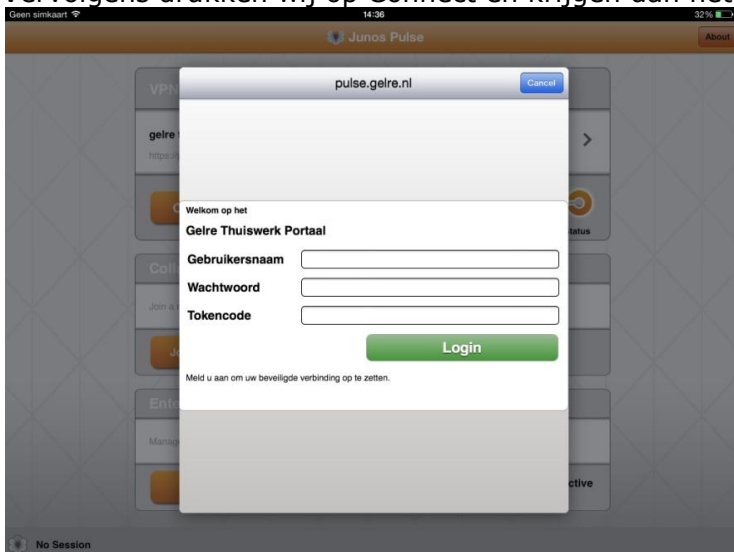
Vervolgens drukken wij op Connect en krijgen dan het

Geen simkaart
14:36
32%

Junos Pulse
About

VPN
gelre
https://

Coll
Join a

Jo

Ent
Manag

tatus
ctive

pulse.gelre.nl
Cancel

Welkom op het
Gelre Thuiswerk Portaal
Gebruikersnaam
Wachtwoord
Tokencode
Login
Meld u aan om uw beveiligde verbinding op te zetten.

No Session